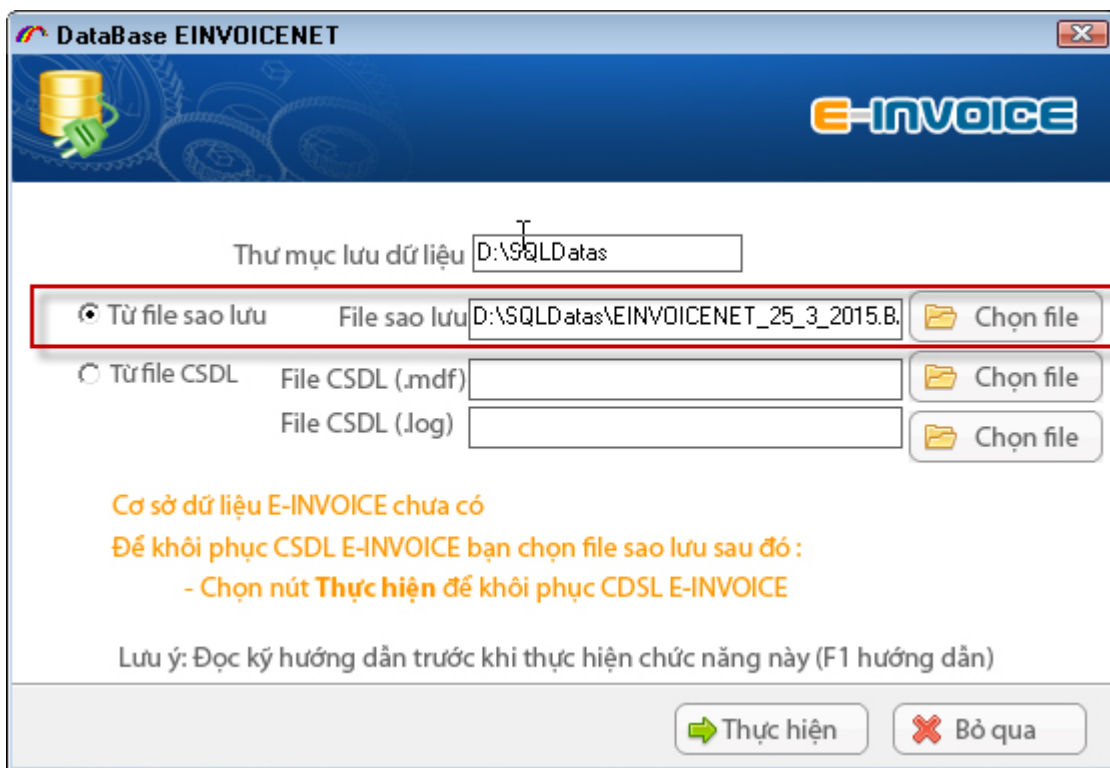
DataBase EINVOICENET

E-INVOICE

Thư mục lưu dữ liệu D:\SQLDatas

Từ file sao lưu File sao lưu D:\SQLDatas\EINVOICENET_25_3_2015.B. Chọn file

Từ file CSDL File CSDL (.mdf) Chọn file

File CSDL (.log) Chọn file

Cơ sở dữ liệu E-INVOICE chưa có

Để khôi phục CSDL E-INVOICE bạn chọn file sao lưu sau đó :

- Chọn nút **Thực hiện** để khôi phục CDSL E-INVOICE

Lưu ý: Đọc kỹ hướng dẫn trước khi thực hiện chức năng này (F1 hướng dẫn)

Thực hiện Bỏ qua